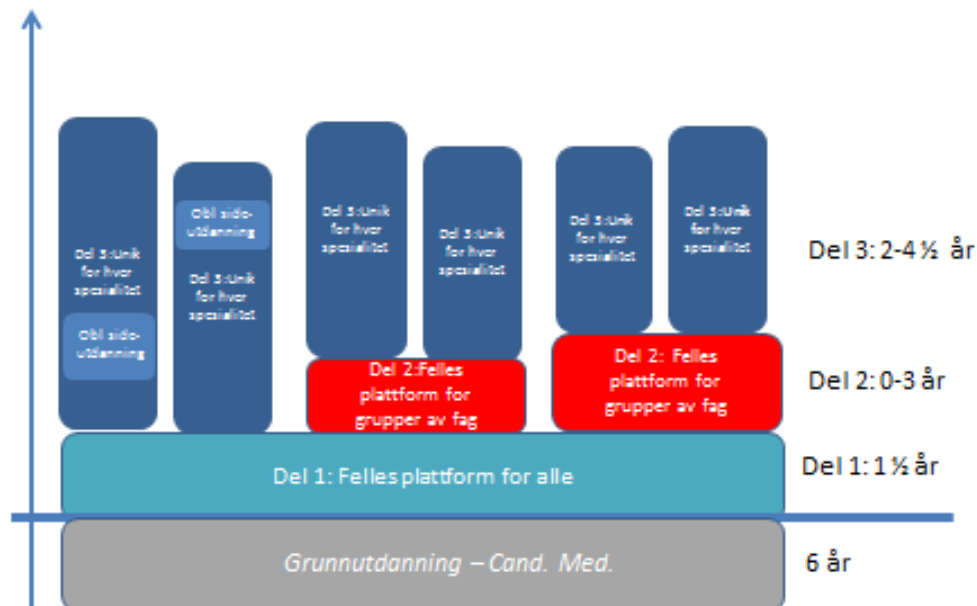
Del 3:Unik for hvər spesialitet

Obl sido-utdanning

Obl sido-utdanning

Del 3:Unik for hvər spesialitet

Del 3:Unik for hvər spesialitet

Del 3:Unik for hvər spesialitet

Del 3:Unik for hvər spesialitet

Del 3:Unik for hvər spesialitet

Del 3: 2-4 ½ år

Del 2:Felles plattform for grupper av fag

Del 2: Felles plattform for grupper av fag

Del 2: 0-3 år

Del 1: Felles plattform for alle

Del 1: 1 ½ år

Grunnutdanning – Cand. Med.

6 år